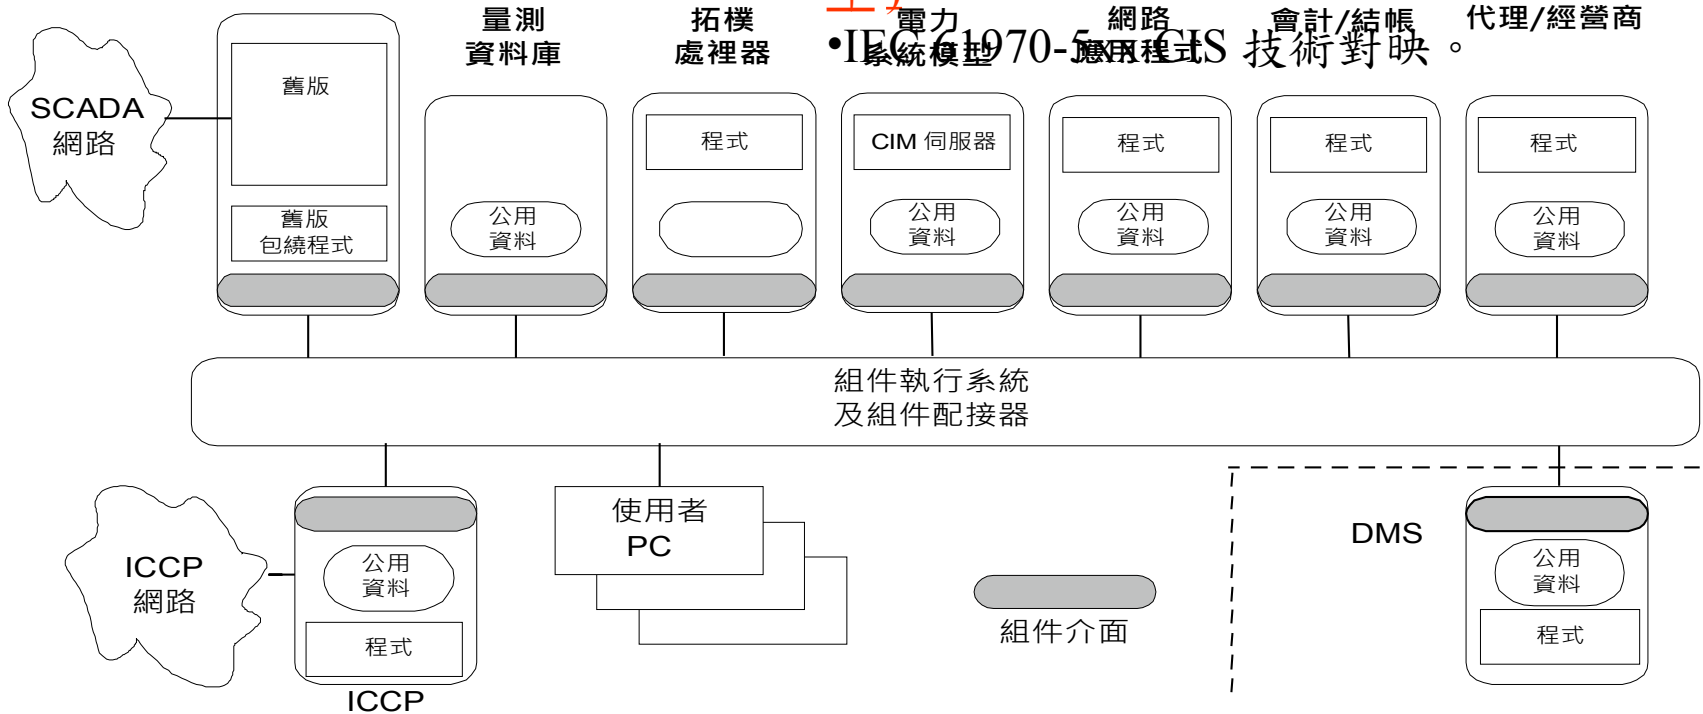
量測資料庫

拓樸處裡器

電力系統模型

網路應用程式

會計/結帳

代理/經營商

•IEC 61970-5 與 GIS 技術對映。

SCADA 網路

舊版

舊版包繞程式

公用資料

程式

CIM 伺服器

公用資料

程式

公用資料

程式

公用資料

程式

公用資料

組件執行系統及組件配接器

ICCP 網路

公用資料

程式

ICCP

使用者 PC

組件介面

DMS

公用資料

程式